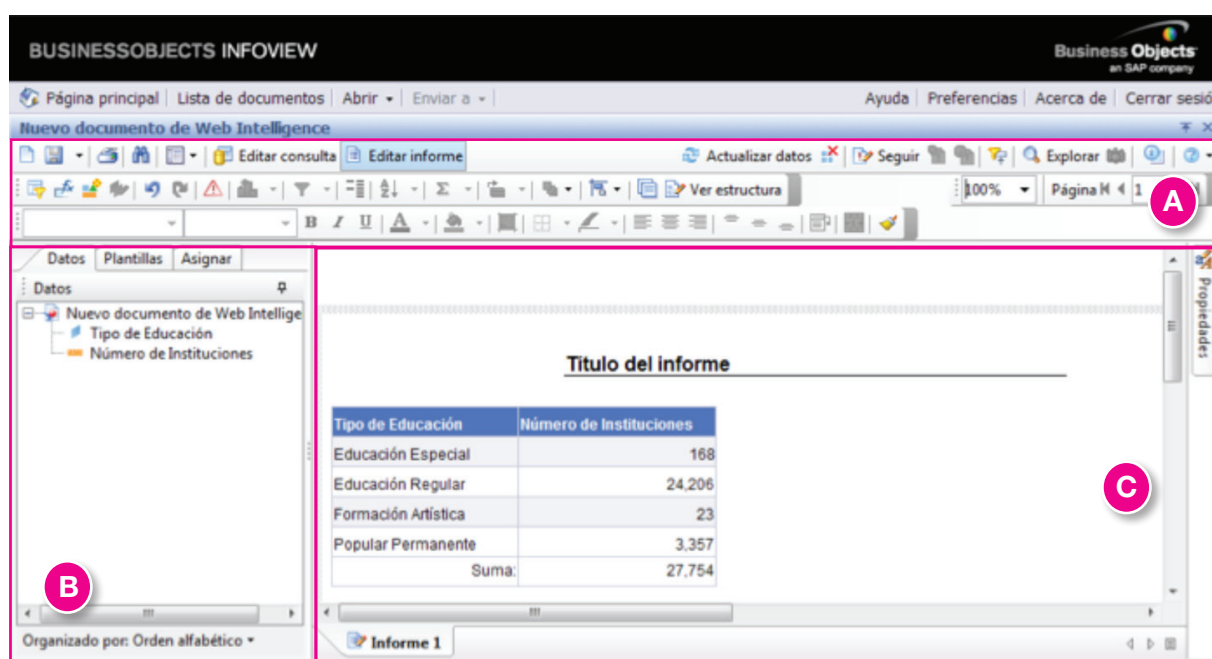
BUSINESSOBJECTS INFOVIEW

Business Objects
an SAP company

Página principal | Lista de documentos | Abrir ▾ | Enviar a ▾ | Ayuda | Preferencias | Acerca de | Cerrar sesió

Nuevo documento de Web Intelligence

Editar consulta | Editar informe | Actualizar datos | Seguir | Explorar

Ver estructura | 100% | Página 1

A

Datos | Plantillas | Asignar

Datos

Nuevo documento de Web Intellige
Tipo de Educación
Número de Instituciones

B

Organizado por: Orden alfabético ▾

Título del informe

| Tipo de Educación | Número de Instituciones |
|---|---|
| Educación Especial | 168 |
| Educación Regular | 24,206 |
| Formación Artística | 23 |
| Popular Permanente | 3,357 |
| Suma: | 27,754 |

C

Propiedades

Informe 1